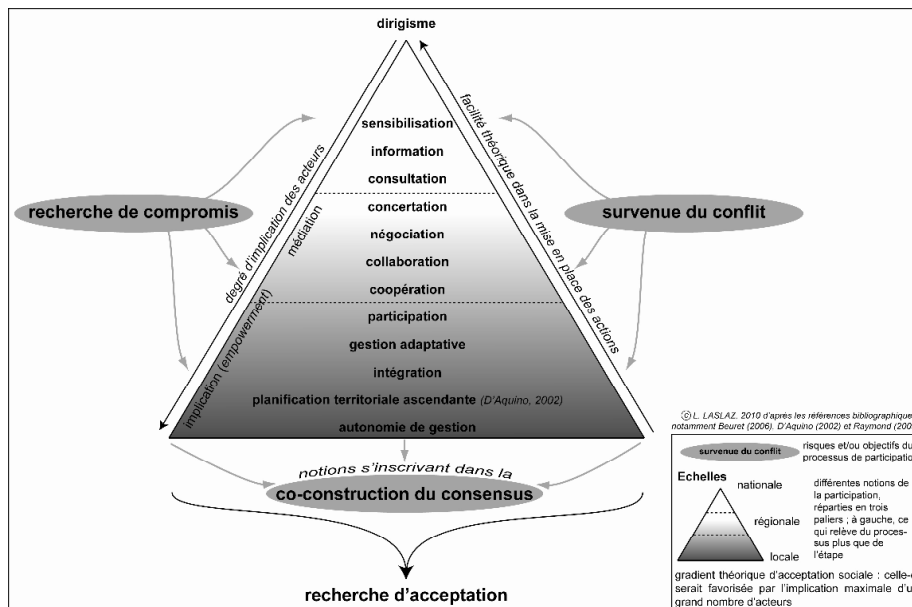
dirigisme

recherche de compromis

survenue du conflit

degré d'implication des acteurs

facilité théorique dans la mise en place des actions

médiation

implication (empowerment)

sensibilisation
information
consultation
concertation
négociation
collaboration
coopération
participation
gestion adaptative
intégration
planification territoriale ascendante (D'Aquino, 2002)
autonomie de gestion

notions s'inscrivant dans la
co-construction du consensus

recherche d'acceptation

© L. LASLAZ. 2010 d'après les références bibliographiques notamment Beuret (2006), D'Aquino (2002) et Raymond (200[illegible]

survenue du conflit risques et/ou objectifs du processus de participation

Echelles
nationale
régionale
locale

différentes notions de la participation, réparties en trois paliers ; à gauche, ce qui relève du processus plus que de l'étape

gradient théorique d'acceptation sociale : celle-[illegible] serait favorisée par l'implication maximale d'u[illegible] grand nombre d'acteurs